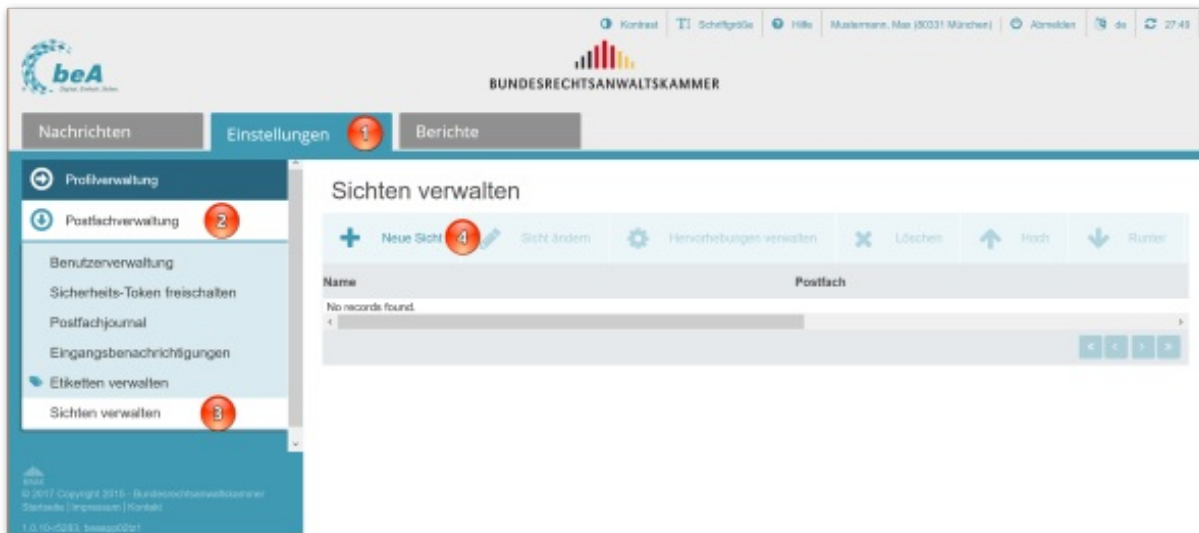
Kontrast | Schriftgröße | Hilfe | Mustermann, Max (80331 München) | Abmelden | de | 27:49

beA

BUNDESRECHTSANWALTSKAMMER

Nachrichten | Einstellungen 1 | Berichte

Profilverwaltung

Postfachverwaltung 2

Benutzerverwaltung

Sicherheits-Token freischalten

Postfachjournal

Eingangsbenachrichtigungen

Etiketten verwalten

Sichten verwalten 3

BRAK
© 2017 Copyright 2015 - Bundesrechtsanwaltskammer
Startseite | Impressum | Kontakt
1.0.10-r5283, beaapp02sr1

Sichten verwalten

Neue Sicht 4 | Sicht ändern | Hervorhebungen verwalten | Löschen | Hoch | Runter

| Name | Postfach |
|---|---|
| No records found. | |